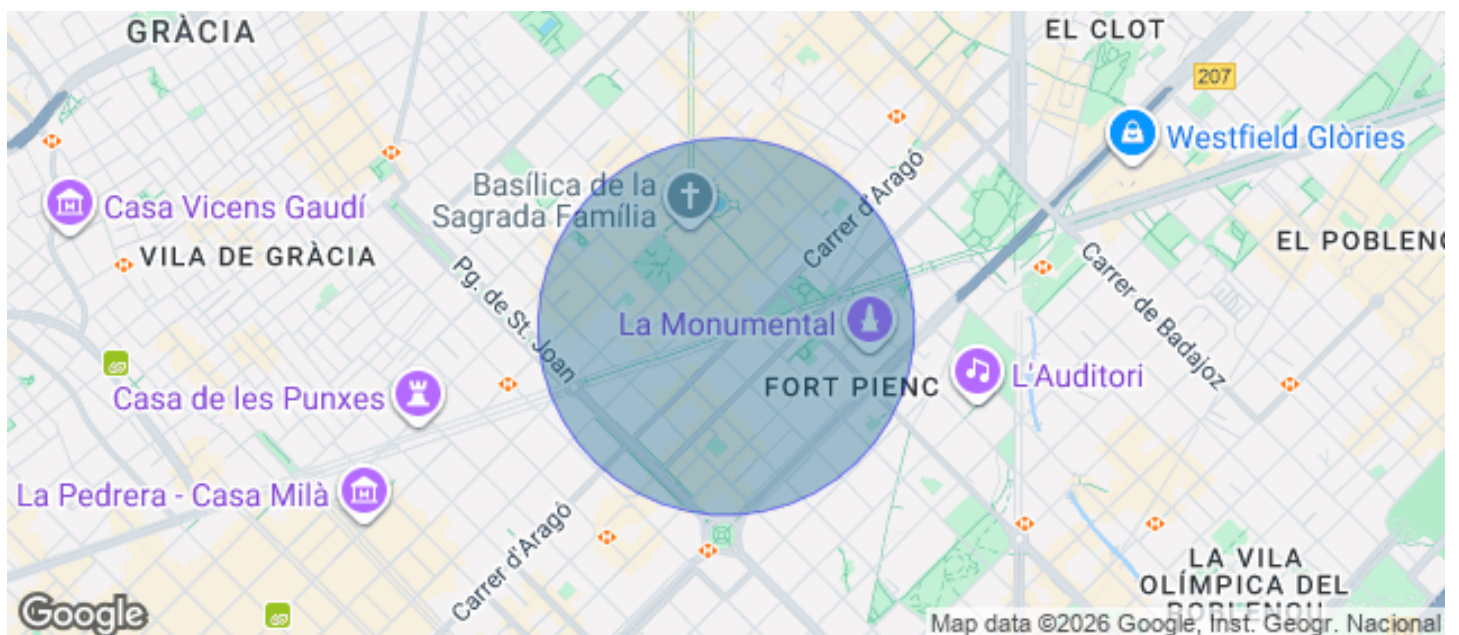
GRÀCIA
EL CLOT
207
Westfield Glòries
Casa Vicens Gaudí
Basílica de la Sagrada Família
Carrer d'Aragó
VILA DE GRÀCIA
EL POBLENO
Pg. de St. Joan
Carrer de Badajoz
La Monumental
Casa de les Punxes
FORT PIENC
L'Auditori
La Pedrera - Casa Milà
Carrer d'Aragó
LA VILA OLÍMPICA DEL POBLENOU
Google
Map data ©2026 Google, Inst. Geogr. Nacional